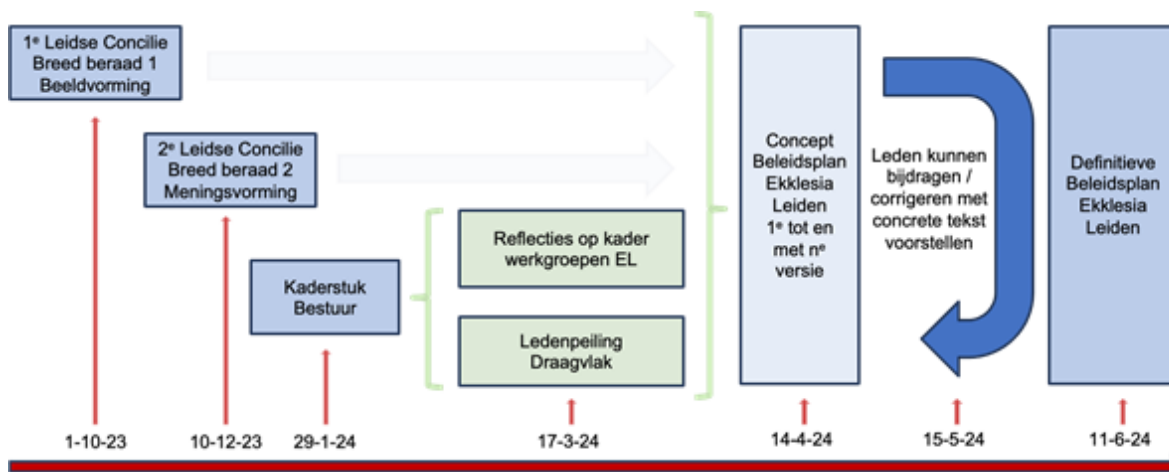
1$^e$ Leidse Concilie
Breed beraad 1
Beeldvorming

2$^e$ Leidse Concilie
Breed beraad 2
Meningsvorming

Kaderstuk
Bestuur

Reflecties op kader
werkgroepen EL

Ledenpeiling
Draagvlak

Concept
Beleidsplan
Ekklesia
Leiden
1$^e$ tot en
met n$^e$
versie

Leden kunnen
bijdragen /
corrigeren met
concrete tekst
voorstellen

Definitieve
Beleidsplan
Ekklesia
Leiden

1-10-23
10-12-23
29-1-24
17-3-24
14-4-24
15-5-24
11-6-24